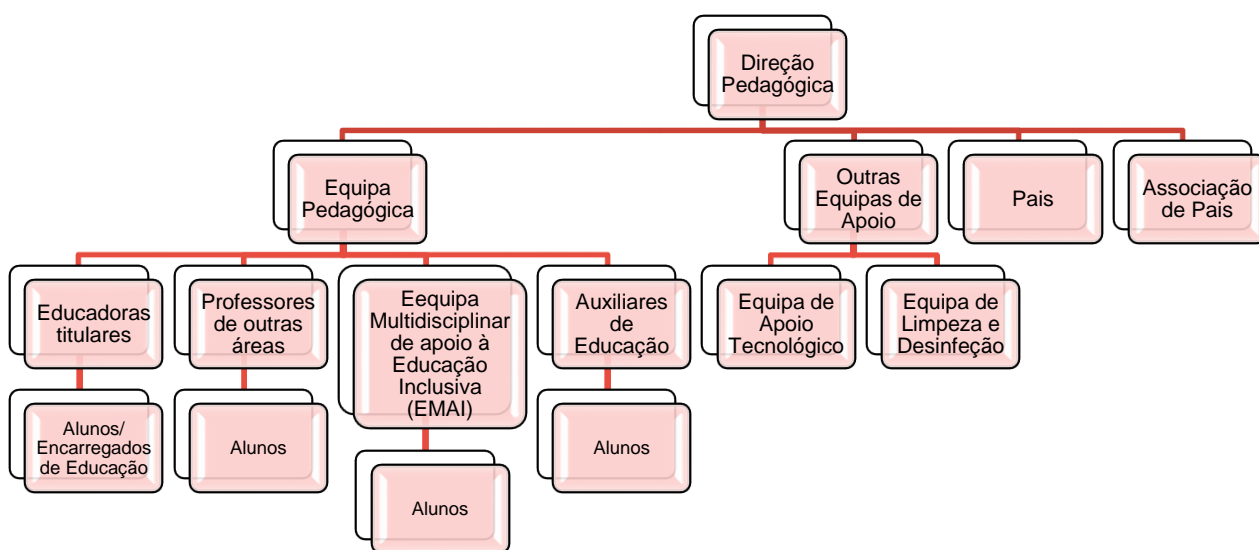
Direção Pedagógica

Equipa Pedagógica

Outras Equipas de Apoio

Pais

Associação de Pais

Educadoras titulares

Professores de outras áreas

Eequipa Multidisciplinar de apoio à Educação Inclusiva (EMAI)

Auxiliares de Educação

Equipa de Apoio Tecnológico

Equipa de Limpeza e Desinfeção

Alunos/ Encarregados de Educação

Alunos

Alunos

Alunos